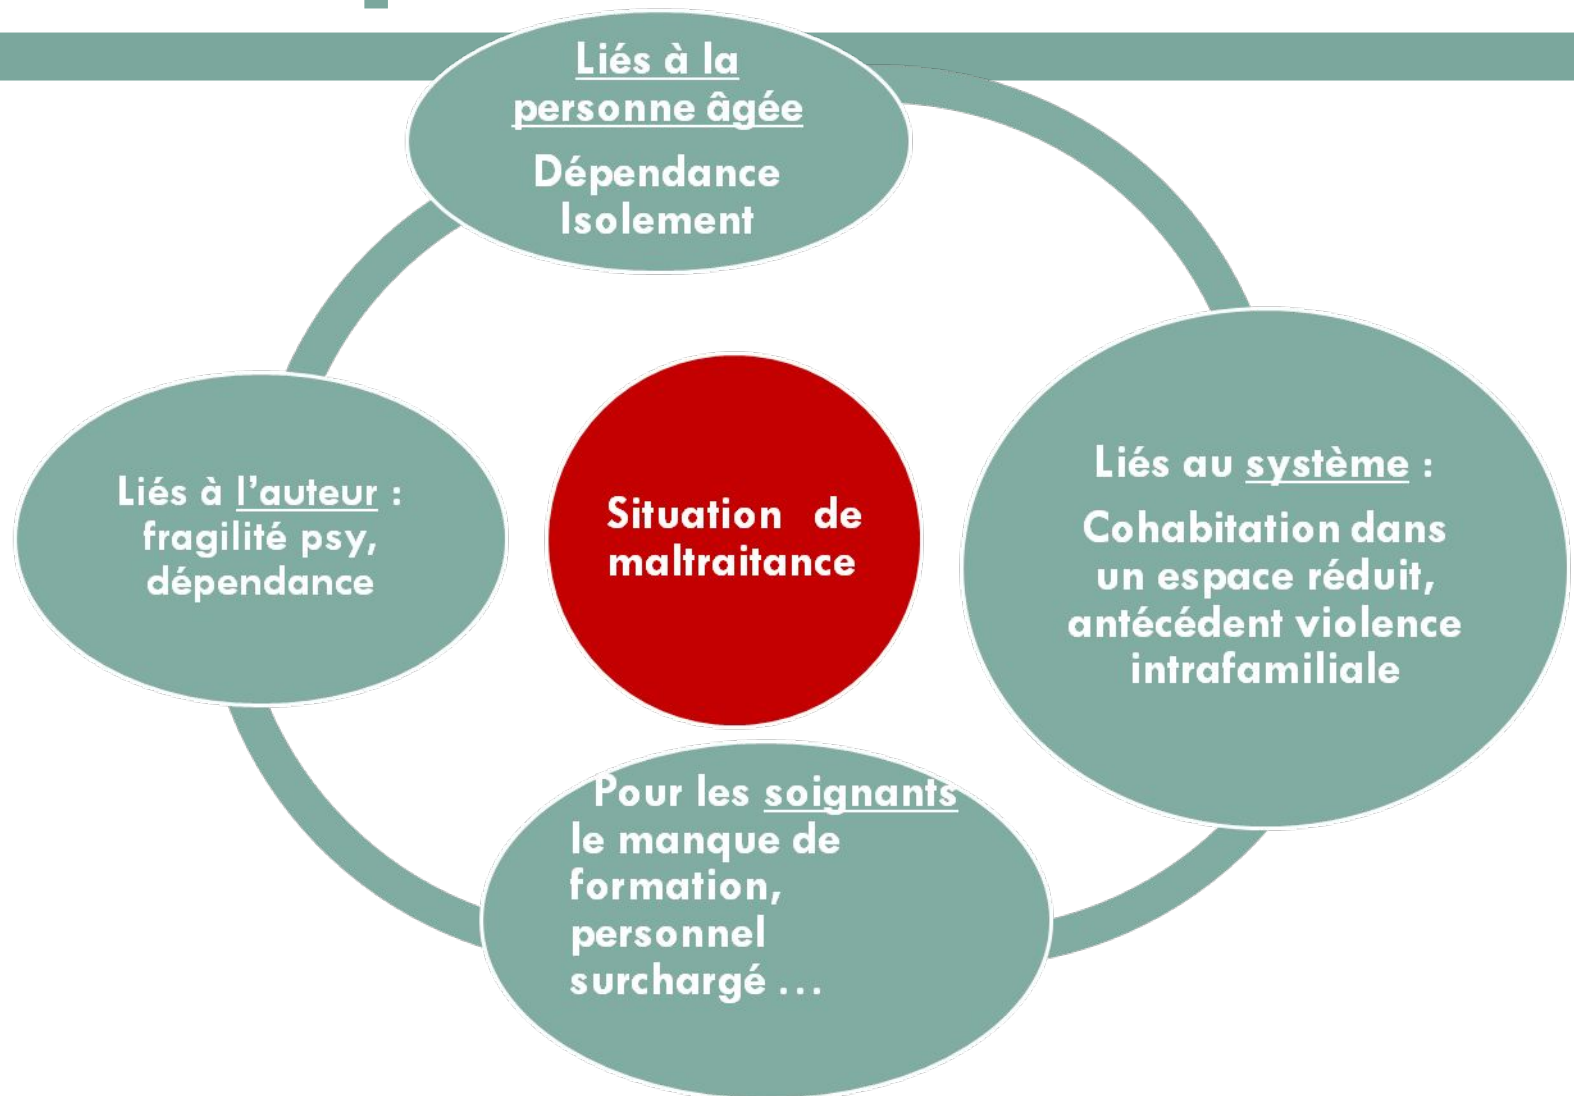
Liés à la personne âgée
Dépendance
Isolement

Liés à l'auteur : fragilité psy, dépendance

Situation de maltraitance

Liés au système :
Cohabitation dans un espace réduit, antécédent violence intrafamiliale

Pour les soignants le manque de formation, personnel surchargé …